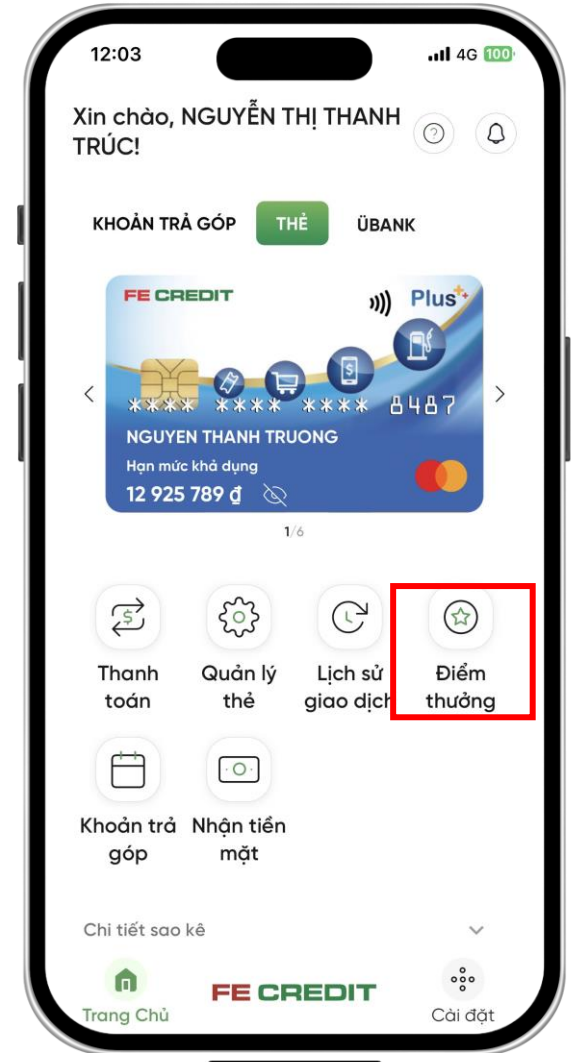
12:03

4G 100

Xin chào, NGUYỄN THỊ THANH TRÚC!

KHOẢN TRẢ GÓP

THẺ

ŨBANK

FE CREDIT

Plus

**** **** **** 8487

NGUYEN THANH TRUONG

Hạn mức khả dụng

12 925 789 đ

1/6

Thanh toán

Quản lý thẻ

Lịch sử giao dịch

Điểm thưởng

Khoản trả góp

Nhận tiền mặt

Chi tiết sao kê

Trang Chủ

FE CREDIT

Cài đặt